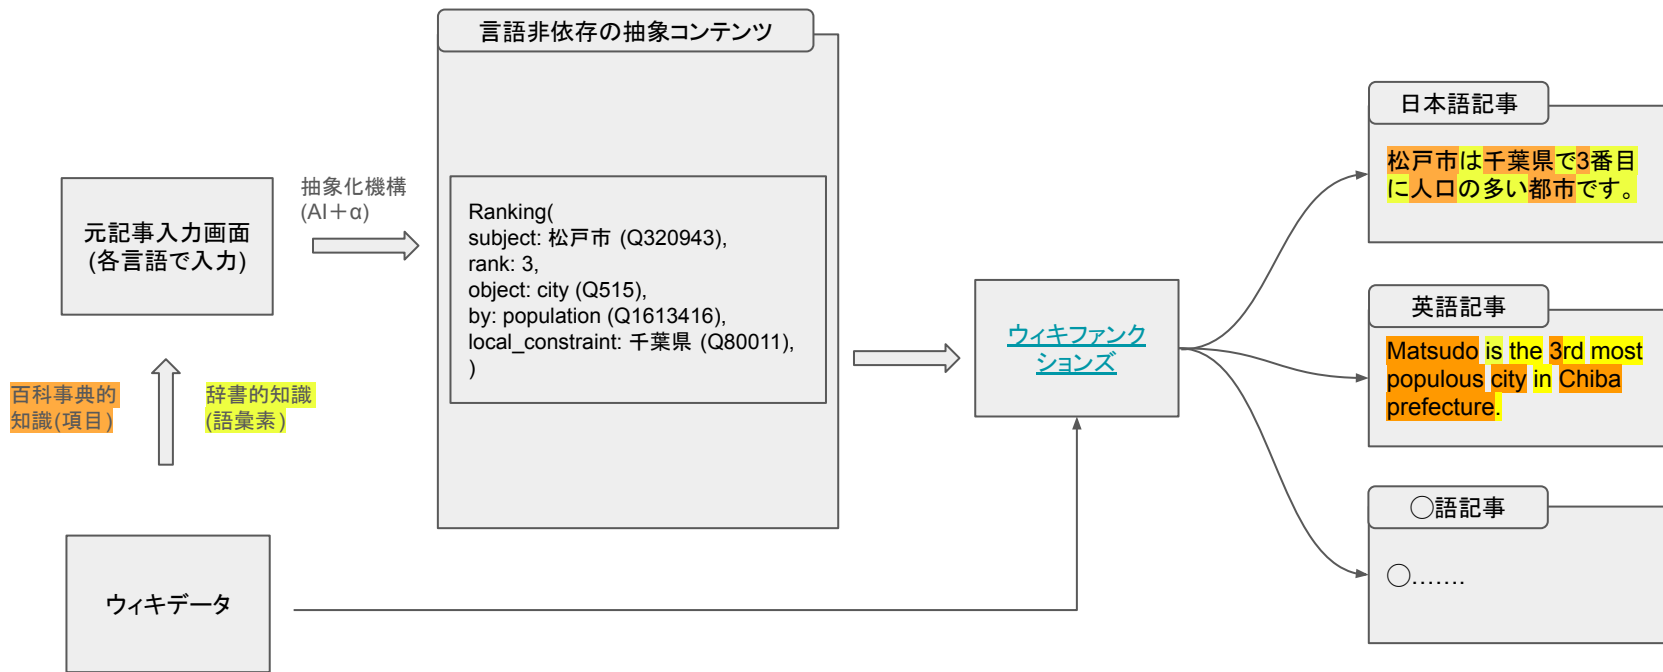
言語非依存の抽象コンテンツ

元記事入力画面
(各言語で入力)

抽象化機構
(AI＋α)

Ranking(
subject: 松戸市 (Q320943),
rank: 3,
object: city (Q515),
by: population (Q1613416),
local_constraint: 千葉県 (Q80011),
)

百科事典的知識(項目)

辞書的知識(語彙素)

ウィキデータ

ウィキファンクションズ

日本語記事

松戸市は千葉県で3番目に人口の多い都市です。

英語記事

Matsudo is the 3rd most populous city in Chiba prefecture.

○語記事

○.......